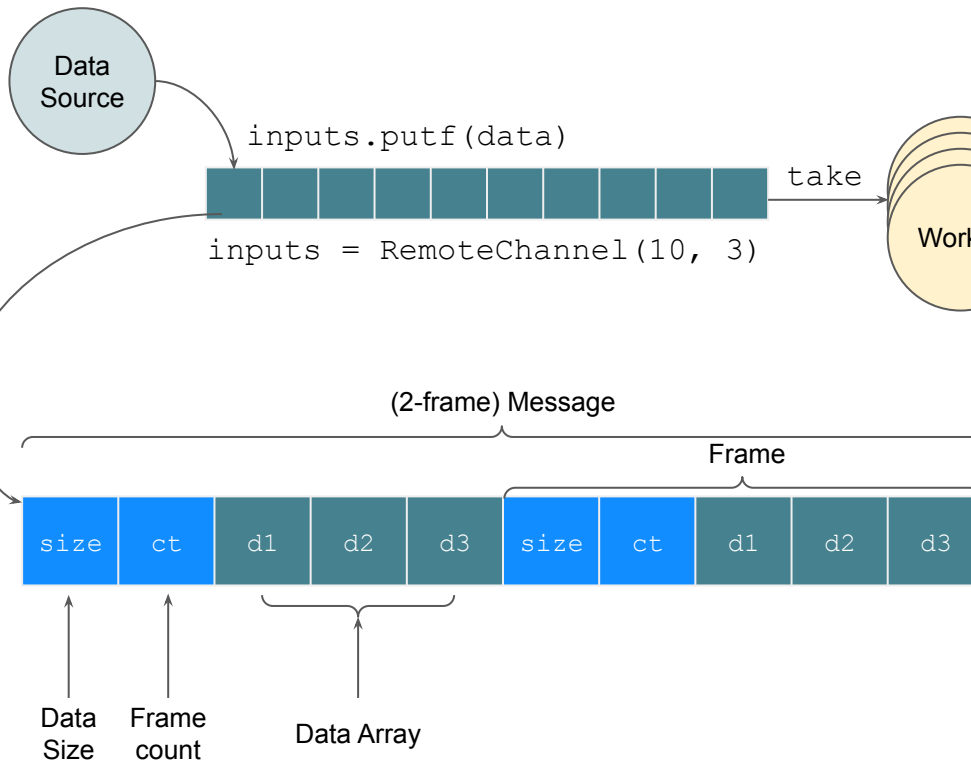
Data Source

inputs.putf(data)

take

Work

inputs = RemoteChannel(10, 3)

(2-frame) Message

Frame

| size | ct | d1 | d2 | d3 | size | ct | d1 | d2 | d3 |
|---|---|---|---|---|---|---|---|---|---|

Data Size

Frame count

Data Array